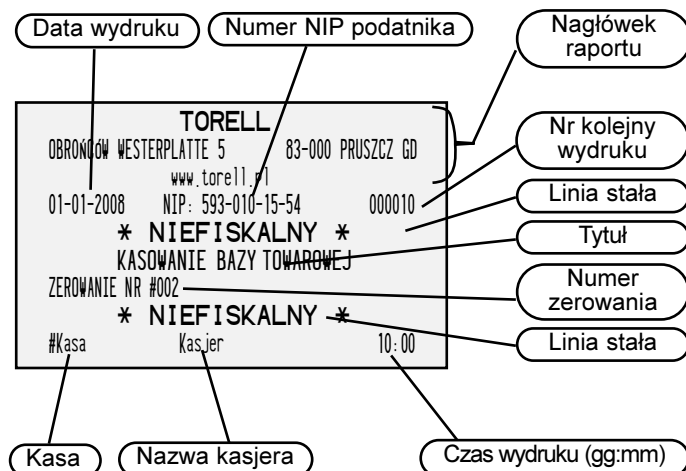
Data wydruku

Numer NIP podatnika

Nagłówek raportu

TORELL
OBROŃCÓW WESTERPLATTE 5 83-000 PRUSZCZ GD
www.torell.pl
01-01-2008 NIP: 593-010-15-54 000010
* NIEFISKALNY *
KASOWANIE BAZY TOWAROWEJ
ZEROWANIE NR #002
* NIEFISKALNY *
#Kasa Kasjer 10:00

Nr kolejny wydruku

Linia stała

Tytuł

Numer zerowania

Linia stała

Kasa

Nazwa kasjera

Czas wydruku (gg:mm)